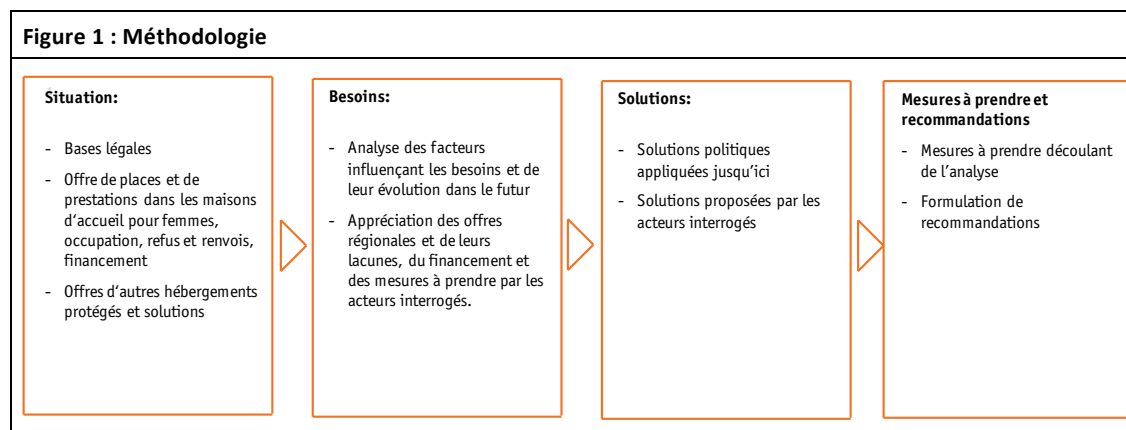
Figure 1 : Méthodologie

Situation:

- Bases légales
- Offre de places et de prestations dans les maisons d'accueil pour femmes, occupation, refus et renvois, financement
- Offres d'autres hébergements protégés et solutions

Besoins:

- Analyse des facteurs influençant les besoins et de leur évolution dans le futur
- Appréciation des offres régionales et de leurs lacunes, du financement et des mesures à prendre par les acteurs interrogés.

Solutions:

- Solutions politiques appliquées jusqu'ici
- Solutions proposées par les acteurs interrogés

Mesures à prendre et recommandations

- Mesures à prendre découlant de l'analyse
- Formulation de recommandations